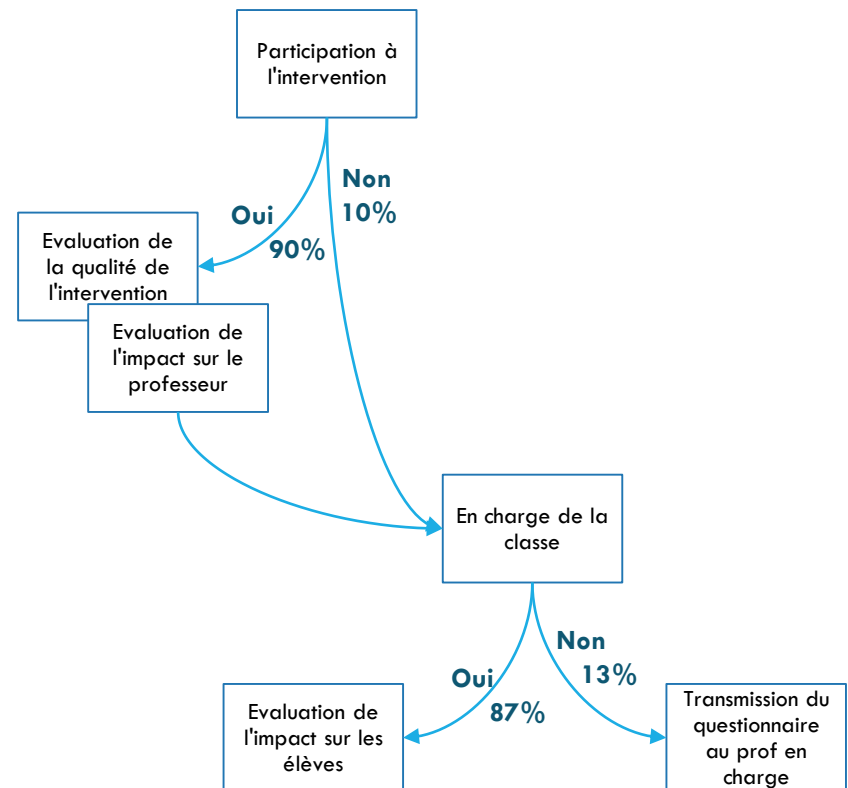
Participation à l'intervention

Oui
90%

Non
10%

Evaluation de la qualité de l'intervention

Evaluation de l'impact sur le professeur

En charge de la classe

Oui
87%

Non
13%

Evaluation de l'impact sur les élèves

Transmission du questionnaire au prof en charge